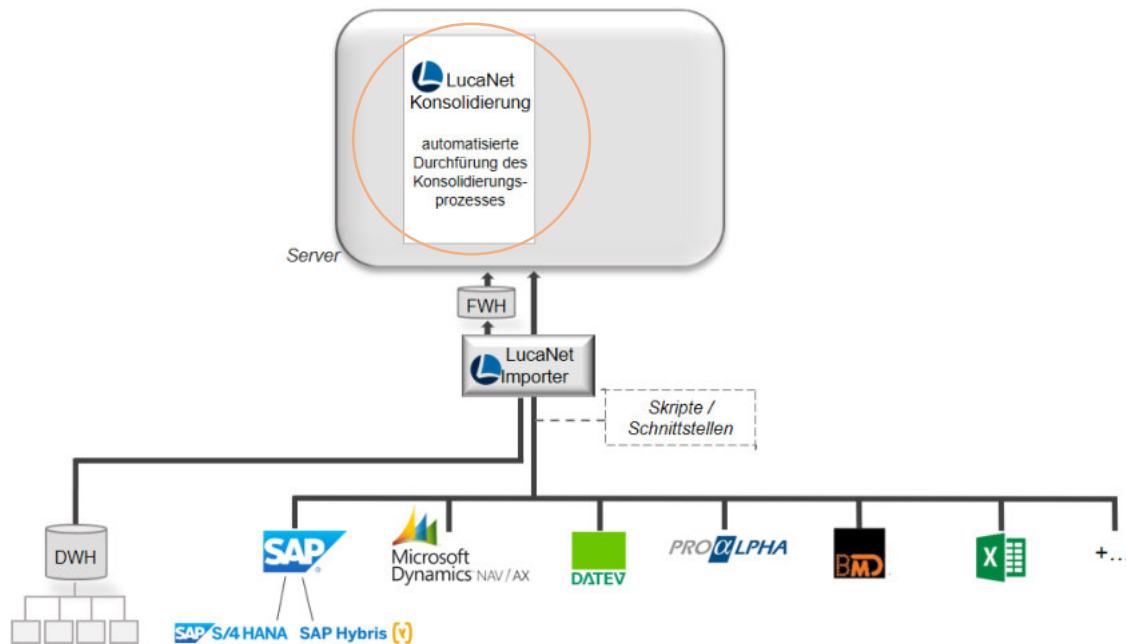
LucaNet
Konsolidierung

automatisierte Durchfürung des Konsolidierungsprozesses

Server

FWH

LucaNet
Importer

Skripte /
Schnittstellen

DWH

SAP

SAP S/4 HANA SAP Hybris

Microsoft
Dynamics NAV / AX

DATEV

PROALPHA

BMD

X

+..